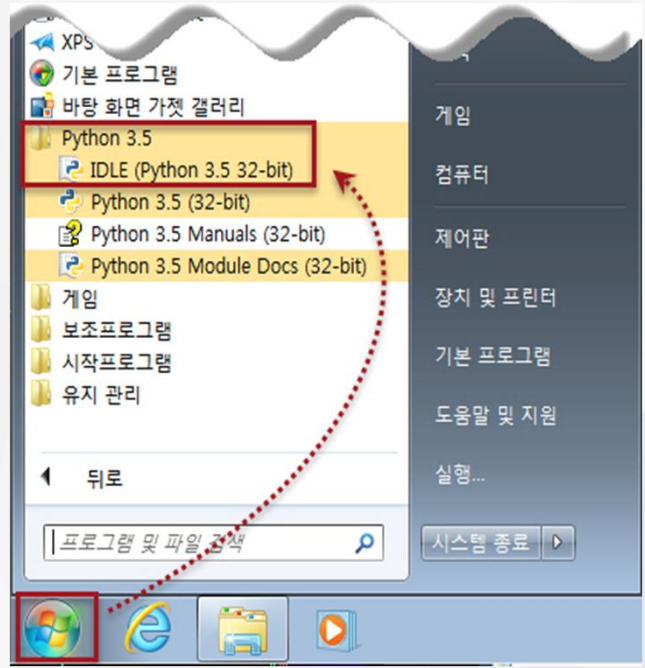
XPS
기본 프로그램
바탕 화면 가젯 갤러리
Python 3.5
IDLE (Python 3.5 32-bit)
Python 3.5 (32-bit)
Python 3.5 Manuals (32-bit)
Python 3.5 Module Docs (32-bit)
게임
보조프로그램
시작프로그램
유지 관리
뒤로
프로그램 및 파일 검색

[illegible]
게임
컴퓨터
제어판
장치 및 프린터
기본 프로그램
도움말 및 지원
실행...
시스템 종료